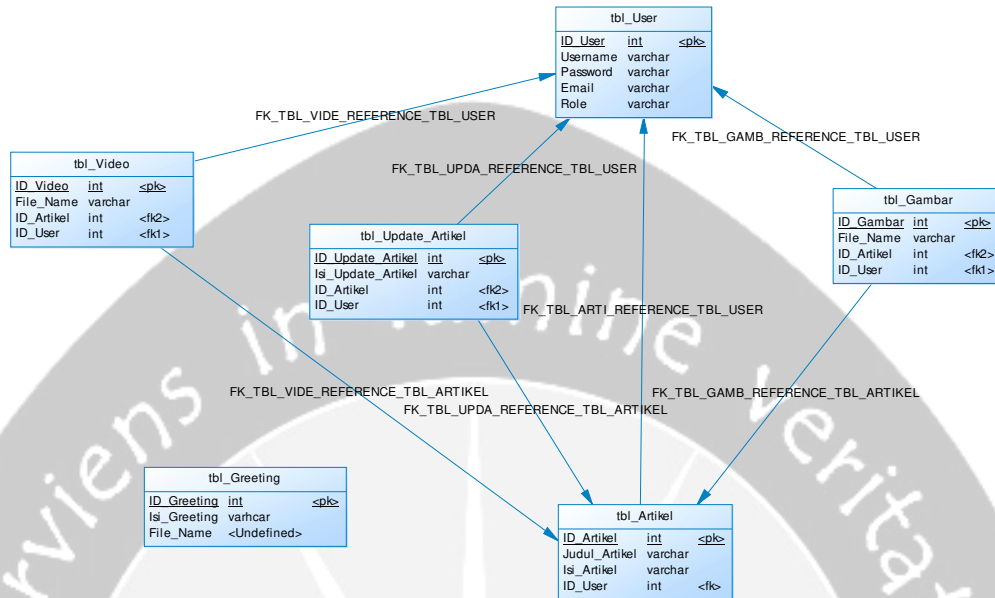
tbl_User

| ID_User | int | <pk> |
|---|---|---|
| Username | varchar | |
| Password | varchar | |
| Email | varchar | |
| Role | varchar | |

FK_TBL_VIDE_REFERENCE_TBL_USER

FK_TBL_GAMB_REFERENCE_TBL_USER

tbl_Video

| ID_Video | int | <pk> |
|---|---|---|
| File_Name | varchar | |
| ID_Artikel | int | <fk2> |
| ID_User | int | <fk1> |

FK_TBL_UPDA_REFERENCE_TBL_USER

tbl_Gambar

| ID_Gambar | int | <pk> |
|---|---|---|
| File_Name | varchar | |
| ID_Artikel | int | <fk2> |
| ID_User | int | <fk1> |

tbl_Update_Artikel

| ID_Update_Artikel | int | <pk> |
|---|---|---|
| Isi_Update_Artikel | varchar | |
| ID_Artikel | int | <fk2> |
| ID_User | int | <fk1> |

FK_TBL_ARTI_REFERENCE_TBL_USER

FK_TBL_VIDE_REFERENCE_TBL_ARTIKEL

FK_TBL_GAMB_REFERENCE_TBL_ARTIKEL

FK_TBL_UPDA_REFERENCE_TBL_ARTIKEL

tbl_Greeting

| ID_Greeting | int | <pk> |
|---|---|---|
| Isi_Greeting | varhcar | |
| File_Name | <Undefined> | |

tbl_Artikel

| ID_Artikel | int | <pk> |
|---|---|---|
| Judul_Artikel | varchar | |
| Isi_Artikel | varchar | |
| ID_User | int | <fk> |

rviens in lumine veritat